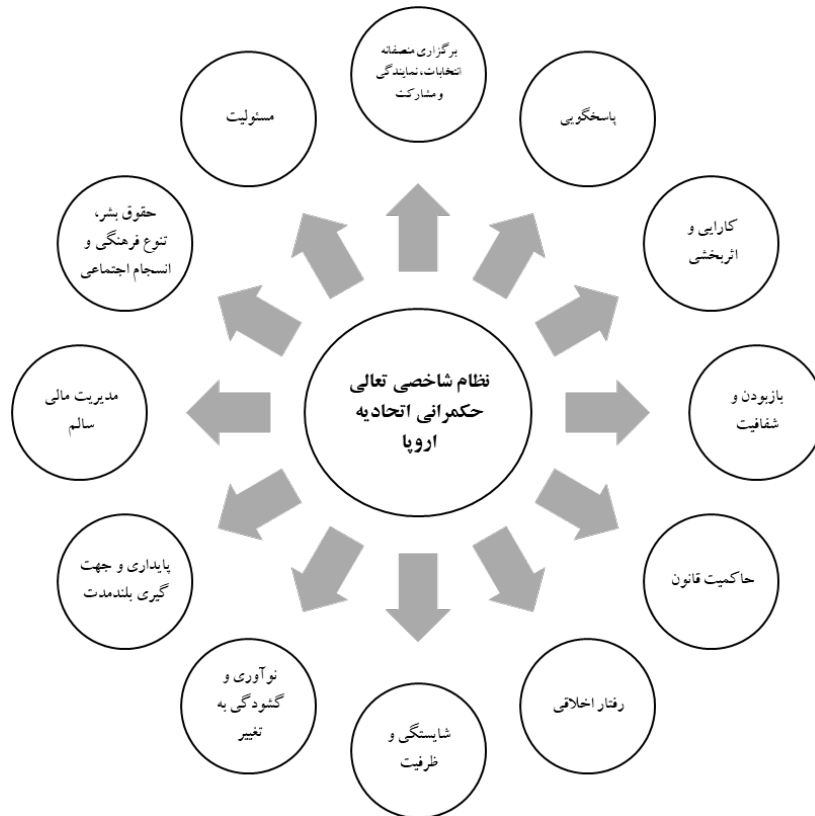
نظام شاخصی تعالی حکمرانی اتحادیه اروپا

برگزاری منصفانه انتخابات، نمایندگی و مشارکت

پاسخگویی

کارایی و اثربخشی

بازبودن و شفافیت

حاکمیت قانون

رفتار اخلاقی

شایستگی و ظرفیت

نوآوری و گشودگی به تغییر

پایداری و جهت گیری بلندمدت

مدیریت مالی سالم

حقوق بشر، تنوع فرهنگی و انسجام اجتماعی

مسئولیت